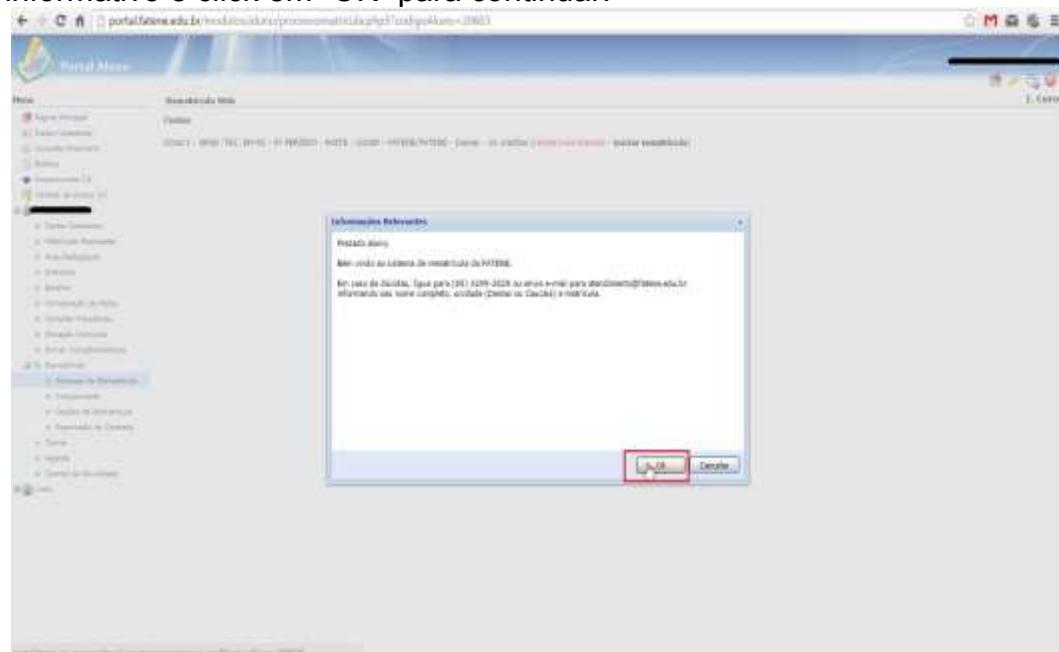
informativo e click em "OK" para continuar.

portal.fatene.edu.br/modulos/aluno/processomatricula.php?codigoAluno=20603

Portal Aluno

Menu

Rematrícula Web

Fatene

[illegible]

Informações Relevantes

Prezado Aluno,

Bem vindo ao sistema de rematrícula da FATENE.

Em caso de dúvidas, ligue para (85) 3299-2028 ou envie e-mail para atendimento@fatene.edu.br informando seu nome completo, unidade (Dendê ou Caucaia) e matrícula.

OK

Cancelar